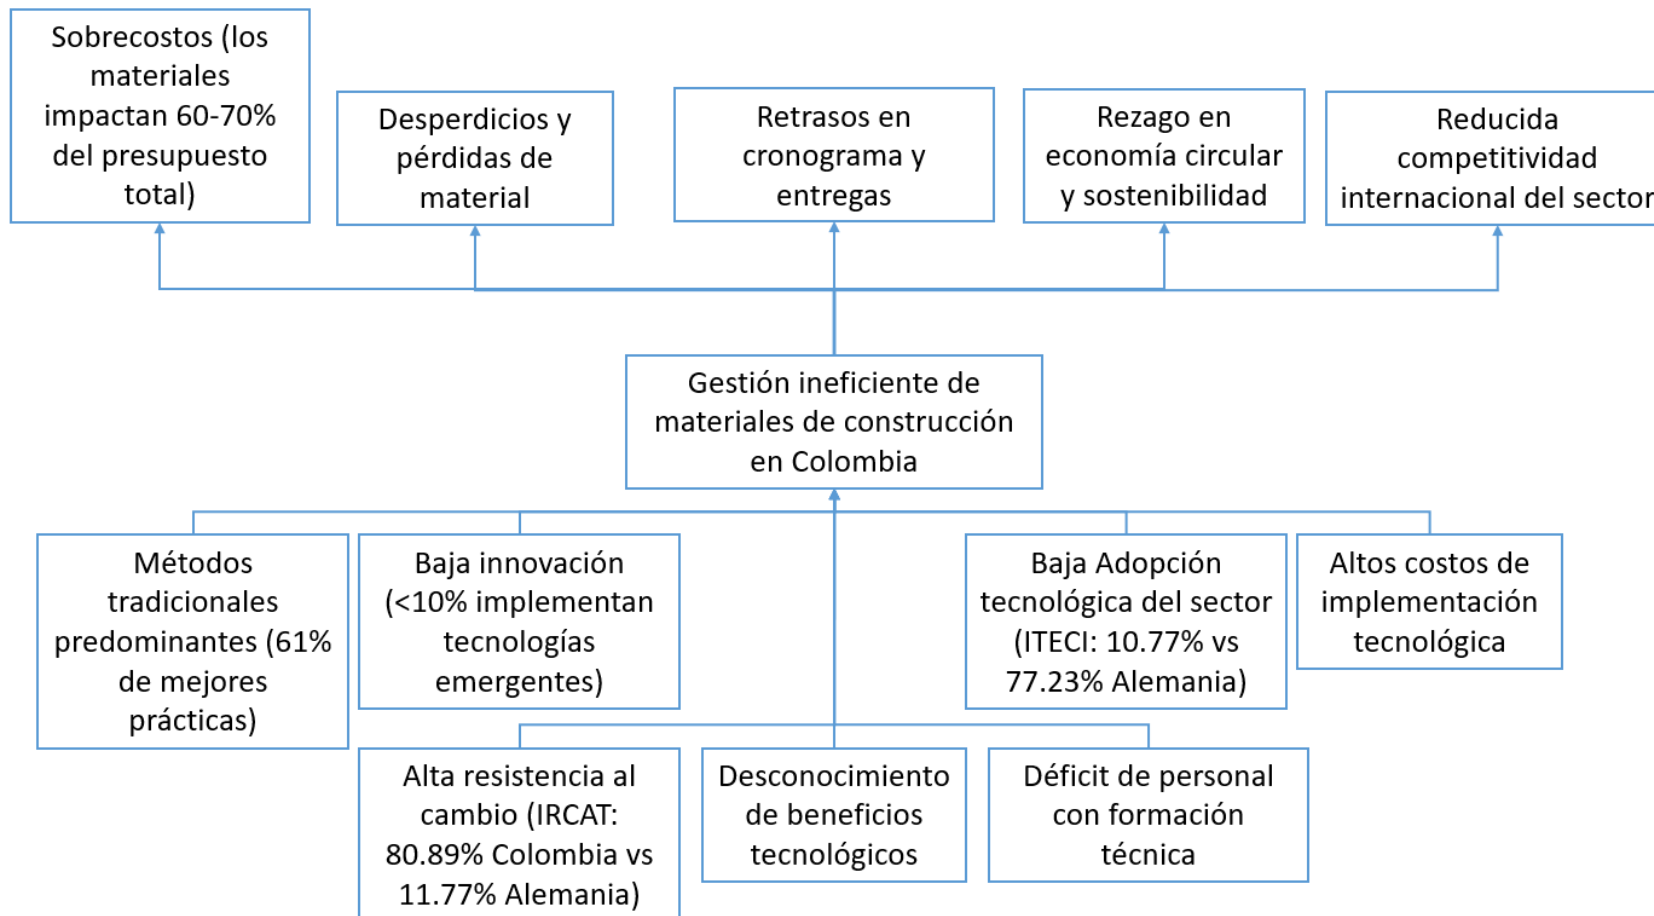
Sobrecostos (los materiales impactan 60-70% del presupuesto total)

Desperdicios y pérdidas de material

Retrasos en cronograma y entregas

Rezago en economía circular y sostenibilidad

Reducida competitividad internacional del sector

Gestión ineficiente de materiales de construcción en Colombia

Métodos tradicionales predominantes (61% de mejores prácticas)

Baja innovación (<10% implementan tecnologías emergentes)

Baja Adopción tecnológica del sector (ITECI: 10.77% vs 77.23% Alemania)

Altos costos de implementación tecnológica

Alta resistencia al cambio (IRCAT: 80.89% Colombia vs 11.77% Alemania)

Desconocimiento de beneficios tecnológicos

Déficit de personal con formación técnica